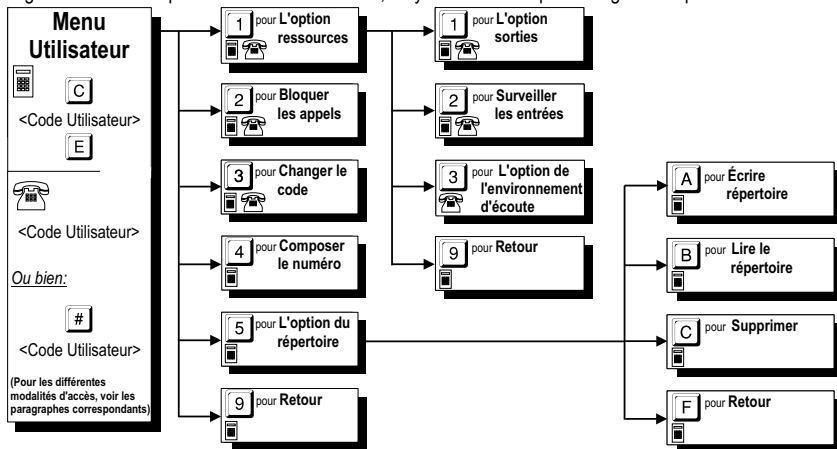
Menu Utilisateur

C

<Code Utilisateur>

E

<Code Utilisateur>

Ou bien:

#

<Code Utilisateur>

(Pour les différentes modalités d'accès, voir les paragraphes correspondants)

1 pour L'option ressources

2 pour Bloquer les appels

3 pour Changer le code

4 pour Composer le numéro

5 pour L'option du répertoire

9 pour Retour

1 pour L'option sorties

2 pour Surveiller les entrées

3 pour L'option de l'environnement d'écoute

9 pour Retour

A pour Écrire répertoire

B pour Lire le répertoire

C pour Supprimer

F pour Retour